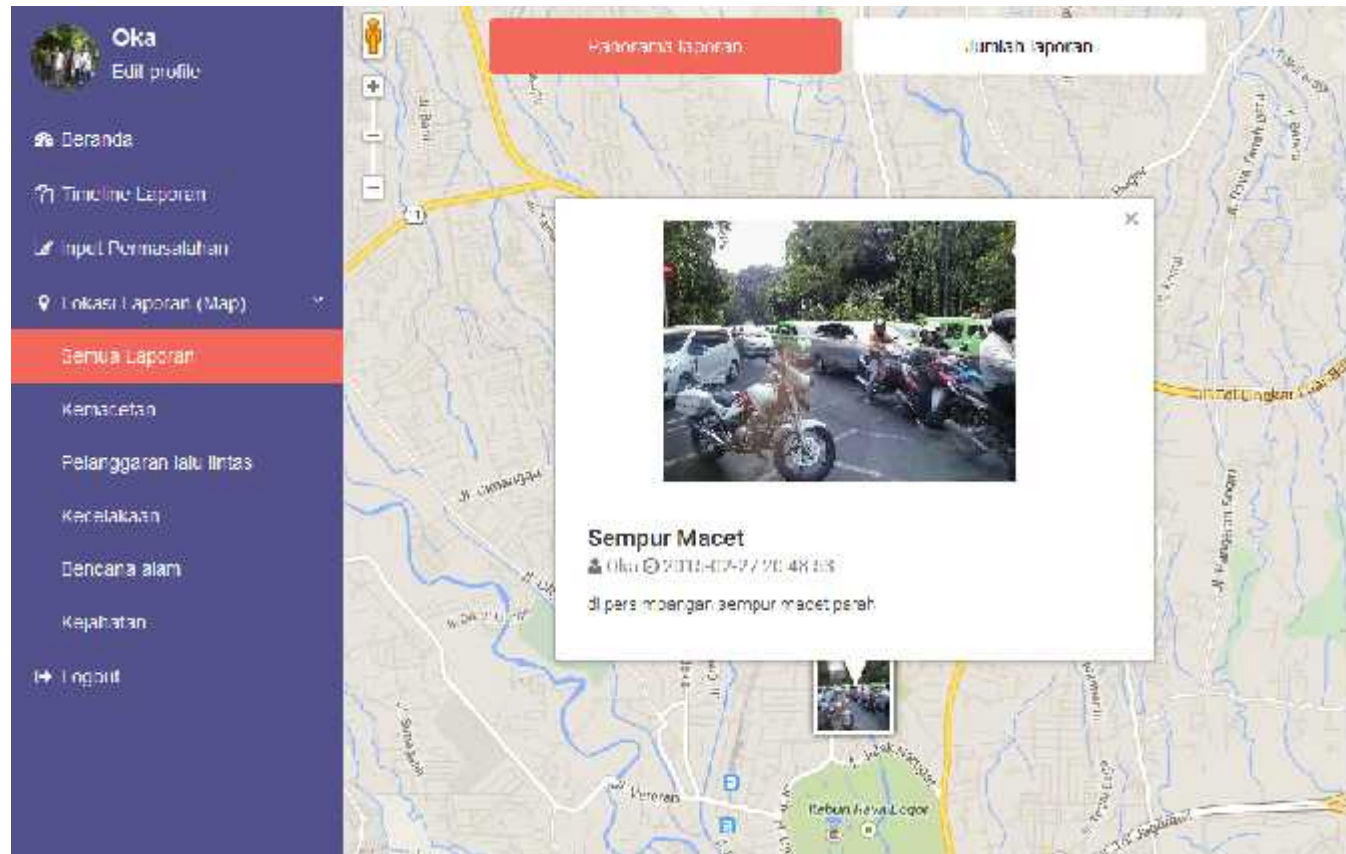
Oka
Edit profile

Beranda

Timeline Laporan

Input Permasalahan

Lokasi Laporan (Map)

Semua Laporan

Kemacetan

Pelanggaran lalu lintas

Kecelakaan

Bencana alam

Kejahatan

Logout

Panorama laporan

Jumlah laporan

+

−

×

Sempur Macet

Oka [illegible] 20:48:53

di persimpangan sempur macet parah

Jl. Cimanggu

Jl. Pajajaran

Kebun Raya Bogor

Jl. Veteran

Jl. Jalak Harupat

Jl. Tol Lingkar Luar

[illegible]